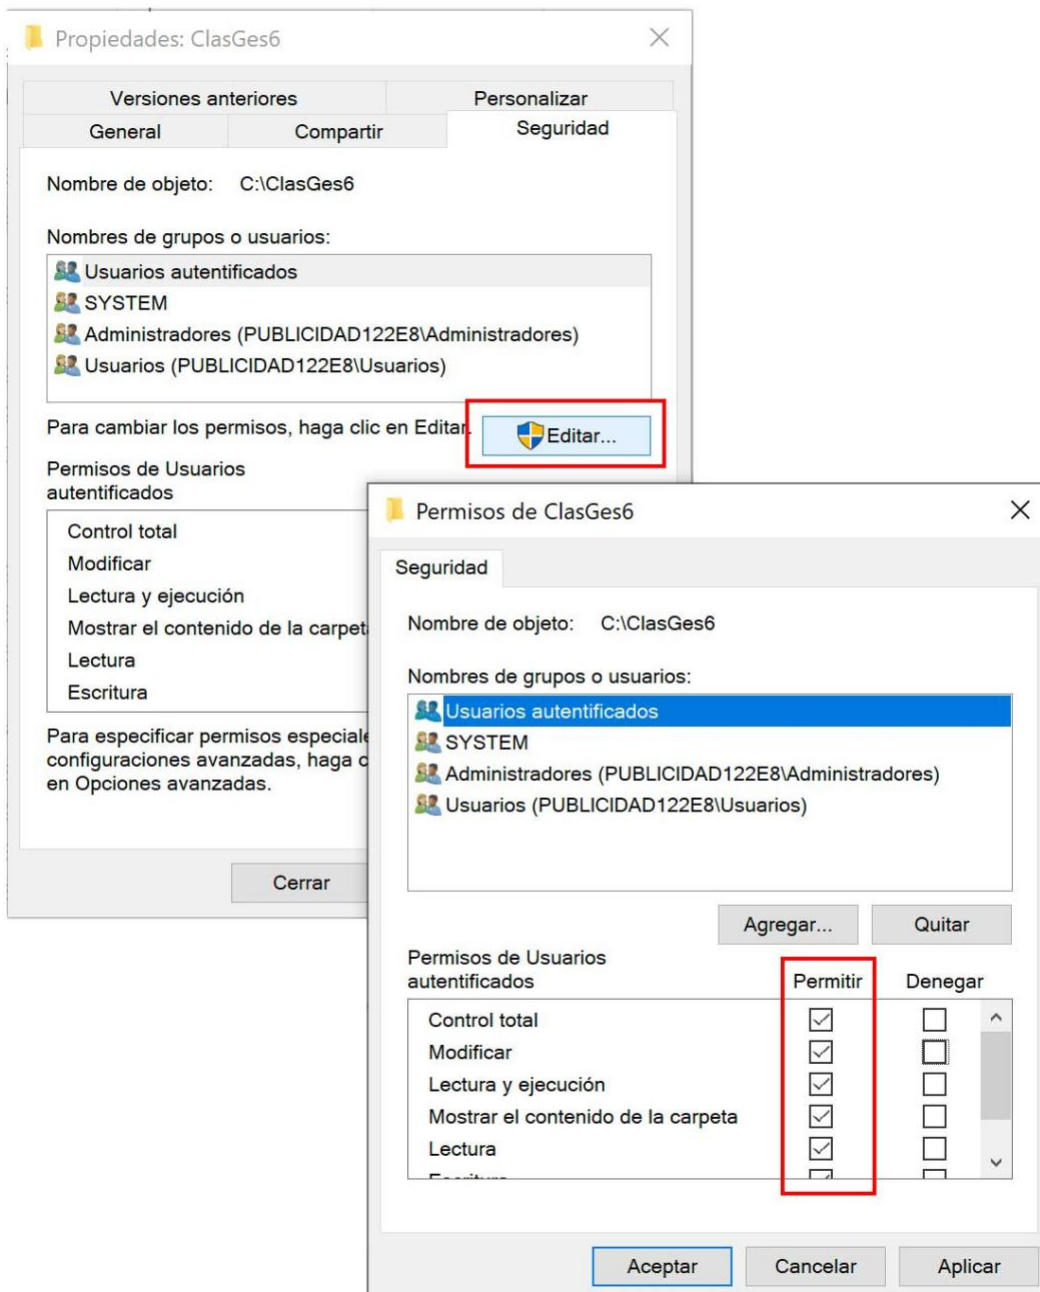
Propiedades: ClasGes6

Versiones anteriores
Personalizar
General
Compartir
Seguridad

Nombre de objeto: C:\ClasGes6

Nombres de grupos o usuarios:
Usuarios autentificados
SYSTEM
Administradores (PUBLICIDAD122E8\Administradores)
Usuarios (PUBLICIDAD122E8\Usuarios)

Para cambiar los permisos, haga clic en Editar.
Editar...

Permisos de Usuarios autentificados
Control total
Modificar
Lectura y ejecución
Mostrar el contenido de la carpet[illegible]
Lectura
Escritura

Para especificar permisos especiale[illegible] configuraciones avanzadas, haga c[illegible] en Opciones avanzadas.

Cerrar

Permisos de ClasGes6

Seguridad

Nombre de objeto: C:\ClasGes6

Nombres de grupos o usuarios:
Usuarios autentificados
SYSTEM
Administradores (PUBLICIDAD122E8\Administradores)
Usuarios (PUBLICIDAD122E8\Usuarios)

Agregar...
Quitar

Permisos de Usuarios autentificados
Permitir
Denegar

Control total
Modificar
Lectura y ejecución
Mostrar el contenido de la carpeta
Lectura
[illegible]

Aceptar
Cancelar
Aplicar